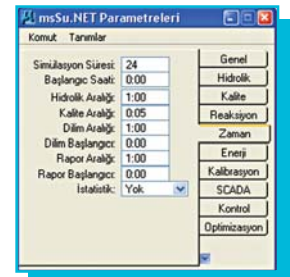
msSu.NET Parametreleri

Komut Tanımlar

Simülasyon Süresi: 24
Başlangıç Saati: 0:00
Hidrolik Aralığı: 1:00
Kalite Aralığı: 0:05
Dilim Aralığı: 1:00
Dilim Başlangıcı: 0:00
Rapor Aralığı: 1:00
Rapor Başlangıcı: 0:00
İstatistik: Yok

Genel
Hidrolik
Kalite
Reaksiyon
Zaman
Enerji
Kalibrasyon
SCADA
Kontrol
Optimizasyon